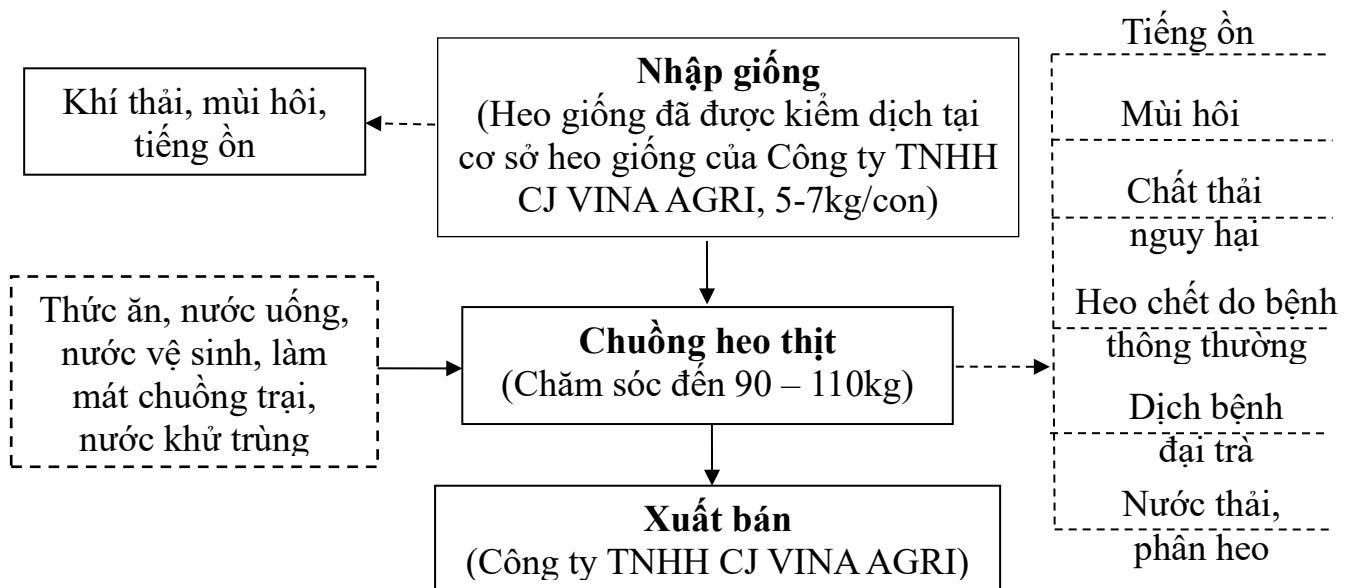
Khí thải, mùi hôi, tiếng ồn

**Nhập giống**
(Heo giống đã được kiểm dịch tại cơ sở heo giống của Công ty TNHH CJ VINA AGRI, 5-7kg/con)

Tiếng ồn

Mùi hôi

Chất thải nguy hại

Heo chết do bệnh thông thường

Dịch bệnh đại trà

Nước thải, phân heo

Thức ăn, nước uống, nước vệ sinh, làm mát chuồng trại, nước khử trùng

**Chuồng heo thịt**
(Chăm sóc đến 90 – 110kg)

**Xuất bán**
(Công ty TNHH CJ VINA AGRI)